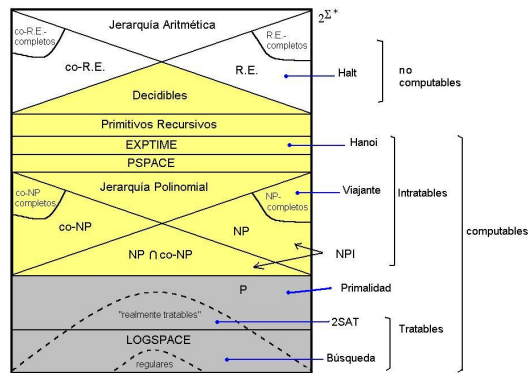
$2^{\Sigma^*}$

Jerarquía Aritmética

co-R.E.-completos

R.E.-completos

co-R.E.

R.E.

Halt

no computables

Decidibles

Primitivos Recursivos

EXPTIME

Hanoi

PSPACE

Jerarquía Polinomial

co-NP completos

NP-completos

Viajante

Intratables

computables

co-NP

NP

NP ∩ co-NP

NPI

P

Primalidad

"realmente tratables"

2SAT

Tratables

LOGSPACE

Búsqueda

regulares